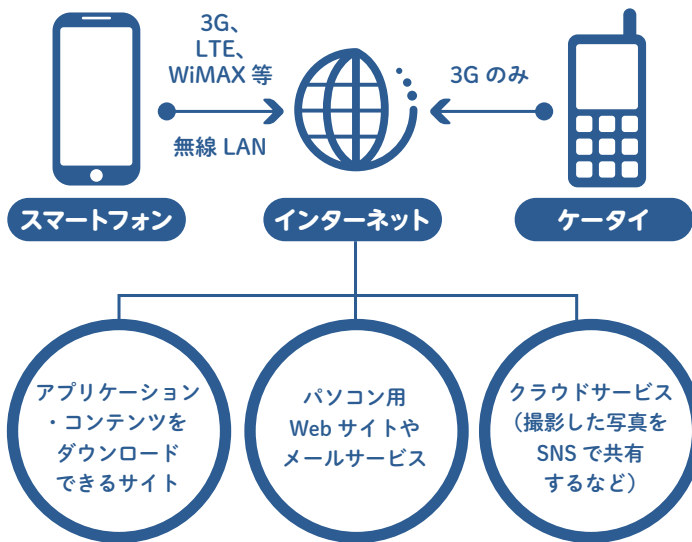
3G、
LTE、
WiMAX 等

無線 LAN

3G のみ

スマートフォン

インターネット

ケータイ

アプリケーション
・コンテンツを
ダウンロード
できるサイト

パソコン用
Web サイトや
メールサービス

クラウドサービス
（撮影した写真を
SNS で共有
するなど）